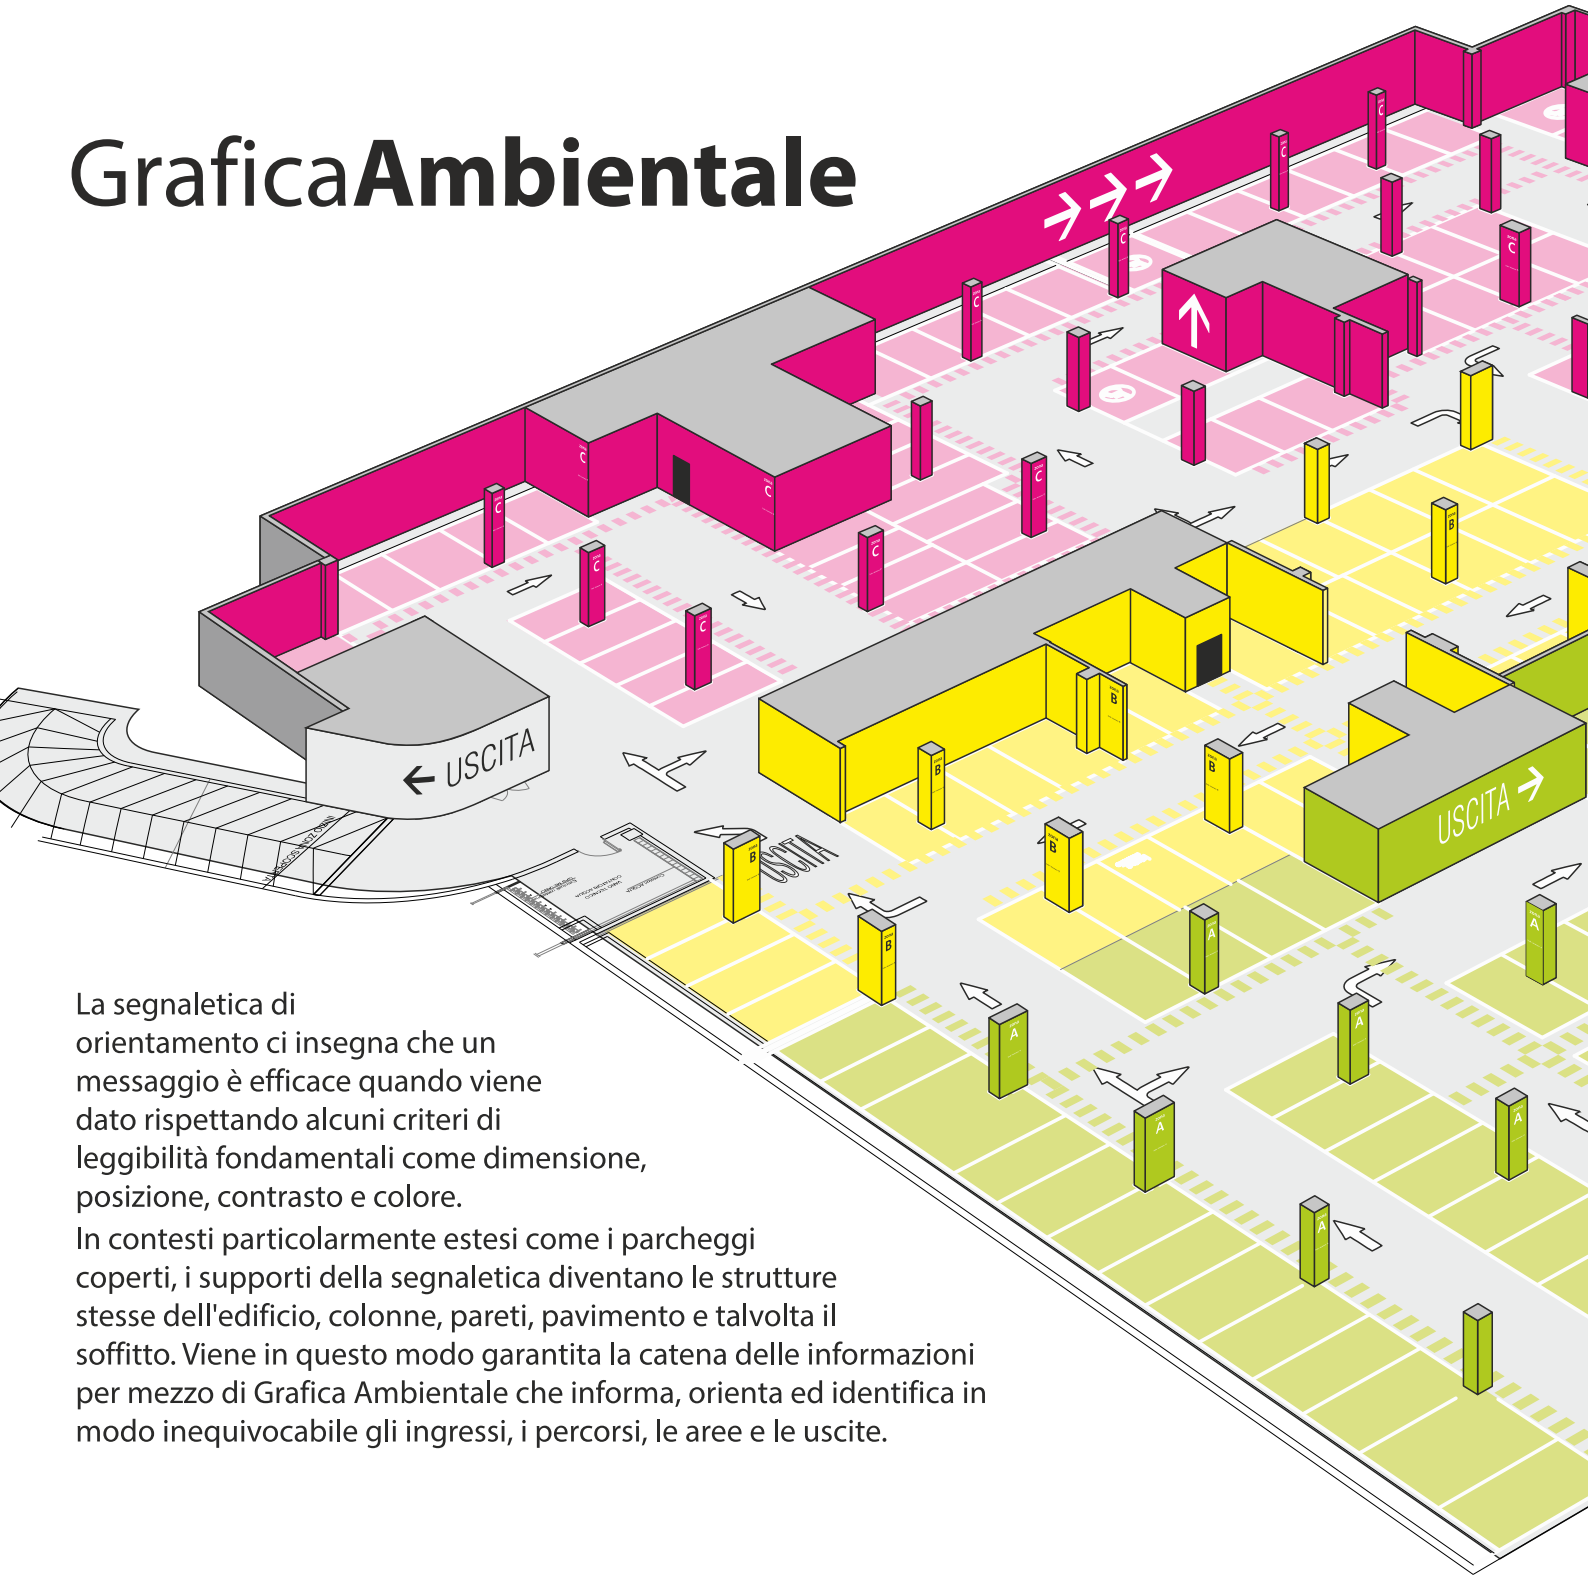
GraficaAmbientale

USCITA

USCITA

USCITA

La segnaletica di orientamento ci insegna che un messaggio è efficace quando viene dato rispettando alcuni criteri di leggibilità fondamentali come dimensione, posizione, contrasto e colore.
In contesti particolarmente estesi come i parcheggi coperti, i supporti della segnaletica diventano le strutture stesse dell'edificio, colonne, pareti, pavimento e talvolta il soffitto. Viene in questo modo garantita la catena delle informazioni per mezzo di Grafica Ambientale che informa, orienta ed identifica in modo inequivocabile gli ingressi, i percorsi, le aree e le uscite.